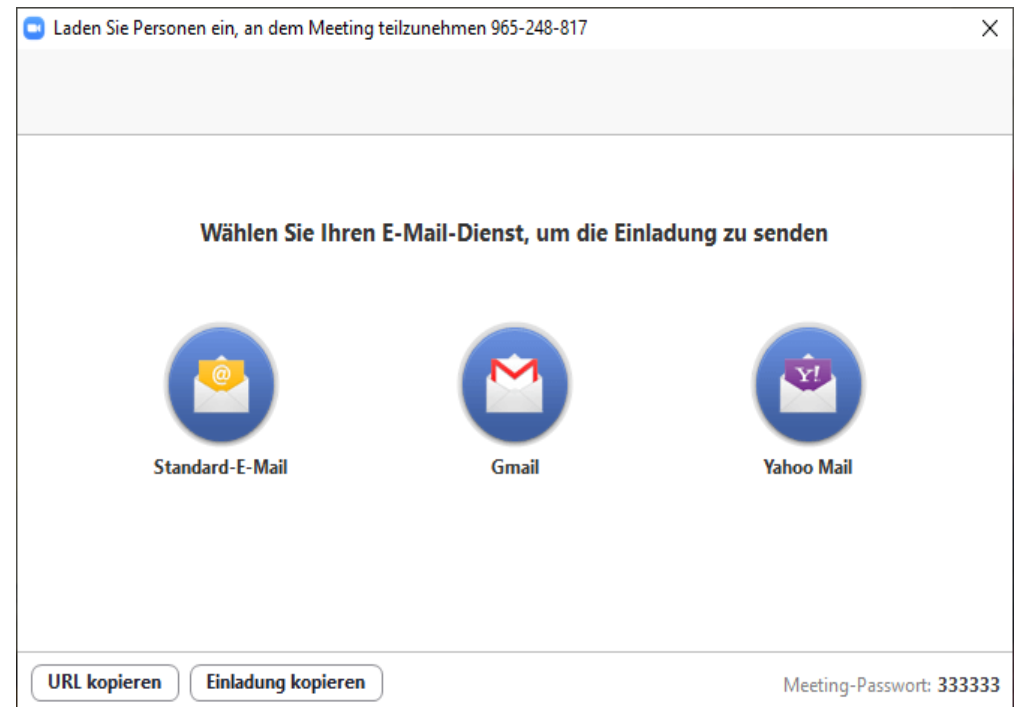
Laden Sie Personen ein, an dem Meeting teilzunehmen 965-248-817

Wählen Sie Ihren E-Mail-Dienst, um die Einladung zu senden

@

Standard-E-Mail

Gmail

Y!

Yahoo Mail

URL kopieren

Einladung kopieren

Meeting-Passwort: 333333